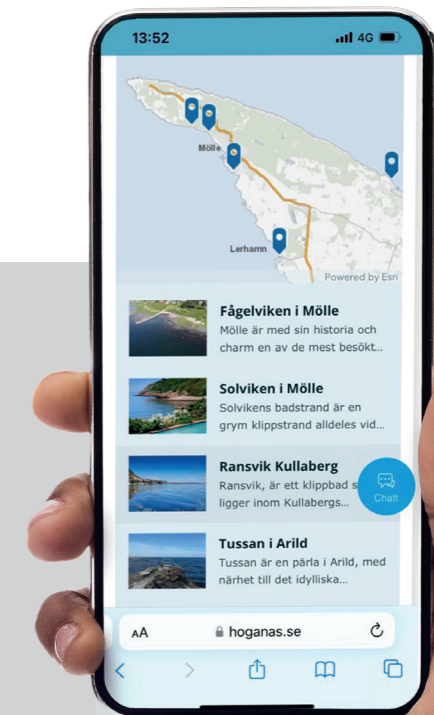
13:52

4G

Mölle

Lerhamn

Powered by Esri

Fågelviken i Mölle

Mölle är med sin historia och charm en av de mest besökt...

Solviken i Mölle

Solvikens badstrand är en grym klippstrand alldeles vid...

Ransvik Kullaberg

Ransvik, är ett klippbad s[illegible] ligger inom Kullabergs...

Chatt

Tussan i Arild

Tussan är en pärla i Arild, med närhet till det idylliska...

AA

hoganas.se